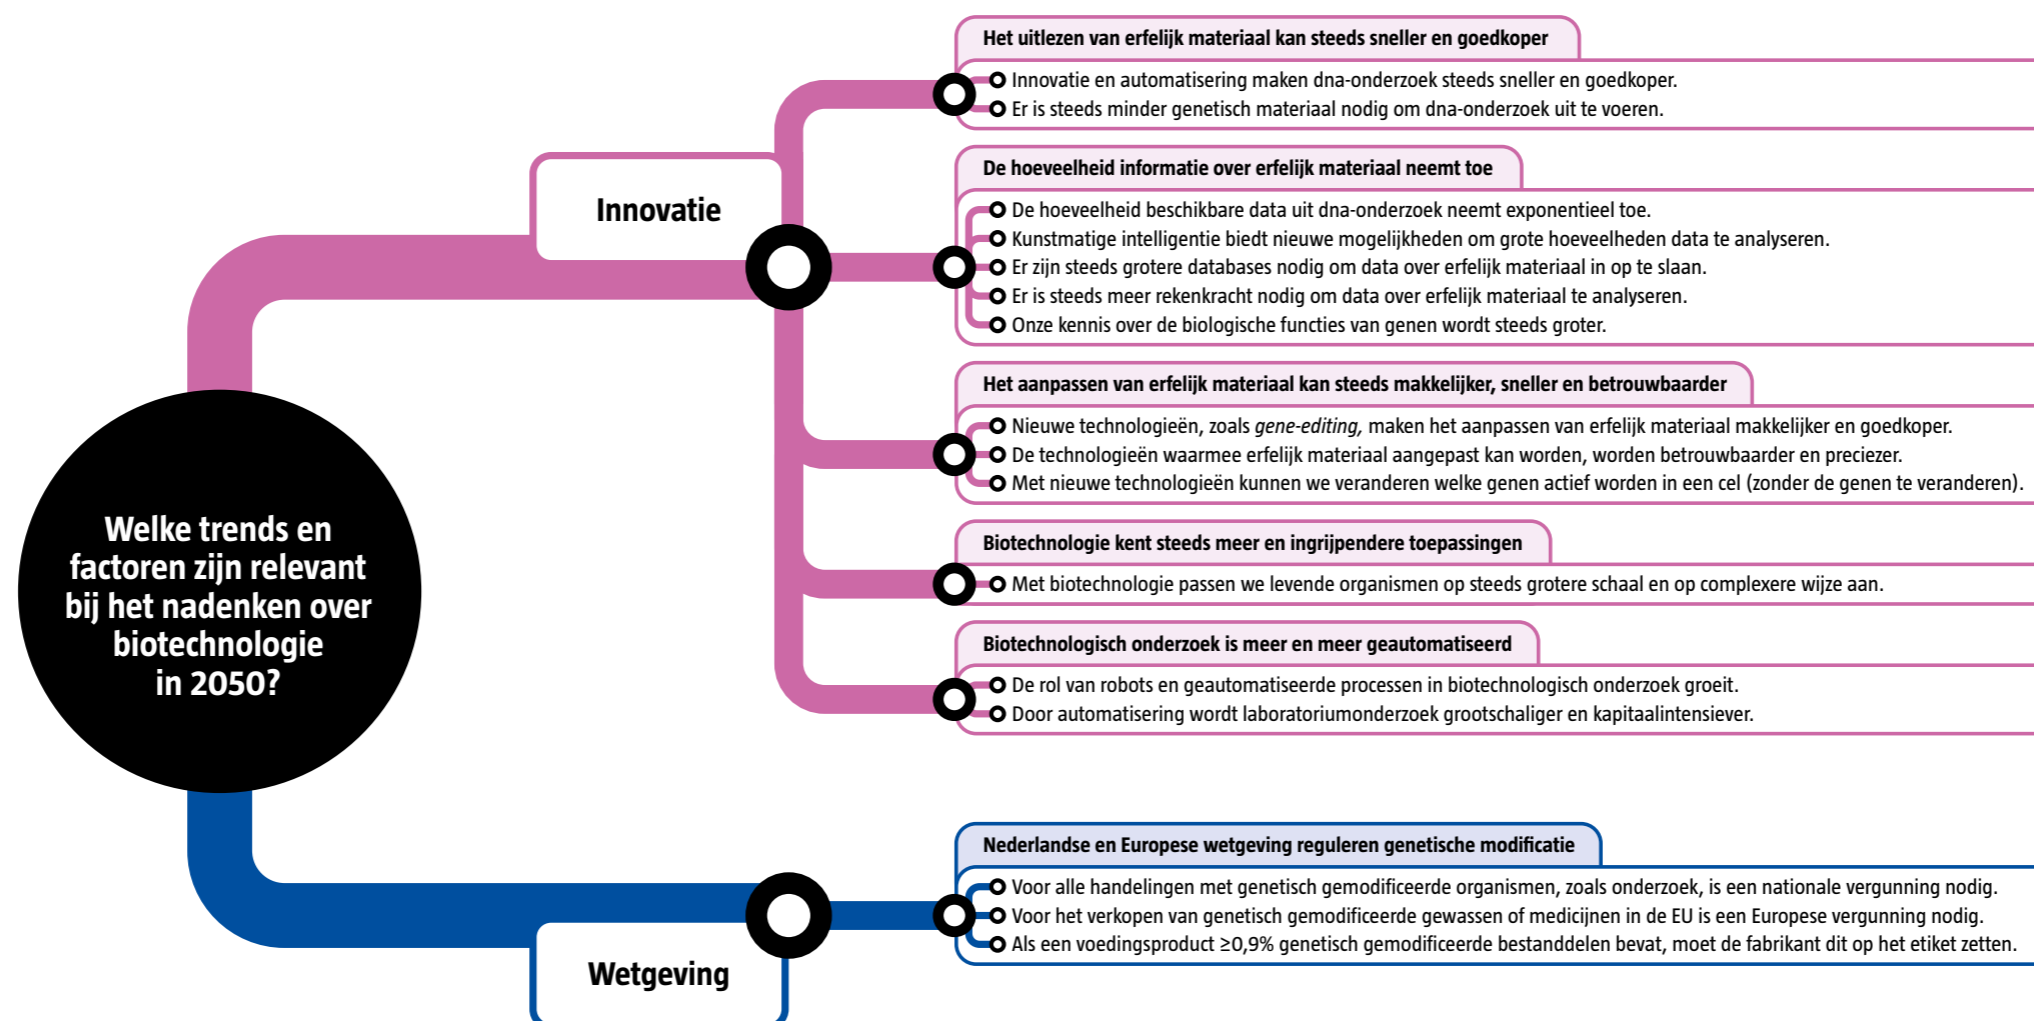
Welke trends en factoren zijn relevant bij het nadenken over biotechnologie in 2050?

Innovatie

Het uitlezen van erfelijk materiaal kan steeds sneller en goedkoper

Innovatie en automatisering maken dna-onderzoek steeds sneller en goedkoper.
Er is steeds minder genetisch materiaal nodig om dna-onderzoek uit te voeren.

De hoeveelheid informatie over erfelijk materiaal neemt toe

De hoeveelheid beschikbare data uit dna-onderzoek neemt exponentieel toe.
Kunstmatige intelligentie biedt nieuwe mogelijkheden om grote hoeveelheden data te analyseren.
Er zijn steeds grotere databases nodig om data over erfelijk materiaal in op te slaan.
Er is steeds meer rekenkracht nodig om data over erfelijk materiaal te analyseren.
Onze kennis over de biologische functies van genen wordt steeds groter.

Het aanpassen van erfelijk materiaal kan steeds makkelijker, sneller en betrouwbaarder

Nieuwe technologieën, zoals gene-editing, maken het aanpassen van erfelijk materiaal makkelijker en goedkoper.
De technologieën waarmee erfelijk materiaal aangepast kan worden, worden betrouwbaarder en preciezer.
Met nieuwe technologieën kunnen we veranderen welke genen actief worden in een cel (zonder de genen te veranderen).

Biotechnologie kent steeds meer en ingrijpendere toepassingen

Met biotechnologie passen we levende organismen op steeds grotere schaal en op complexere wijze aan.

Biotechnologisch onderzoek is meer en meer geautomatiseerd

De rol van robots en geautomatiseerde processen in biotechnologisch onderzoek groeit.
Door automatisering wordt laboratoriumonderzoek grootschaliger en kapitaalintensiever.

Wetgeving

Nederlandse en Europese wetgeving reguleren genetische modificatie

Voor alle handelingen met genetisch gemodificeerde organismen, zoals onderzoek, is een nationale vergunning nodig.
Voor het verkopen van genetisch gemodificeerde gewassen of medicijnen in de EU is een Europese vergunning nodig.
Als een voedingsproduct $\geq 0,9\%$ genetisch gemodificeerde bestanddelen bevat, moet de fabrikant dit op het etiket zetten.